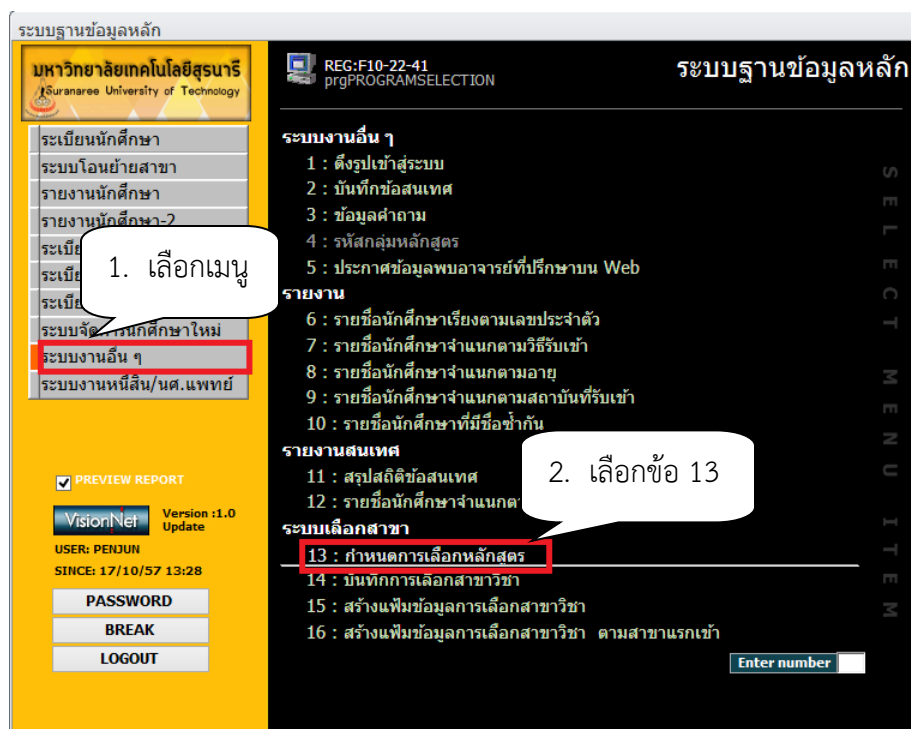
ระบบฐานข้อมูลหลัก

มหาวิทยาลัยเทคโนโลยีสุรนารี
Suranaree University of Technology

ระเบียนนักศึกษา
ระบบโอนย้ายสาขา
รายงานนักศึกษา
รายงานนักศึกษา-2
ระเบีย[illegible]
ระเบีย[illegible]
ระเบีย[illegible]
ระบบจัด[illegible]นักศึกษาใหม่
ระบบงานอื่น ๆ
ระบบงานหนี้สิน/นศ.แพทย์

1. เลือกเมนู

PREVIEW REPORT
VisionNet
Version :1.0
Update
USER: PENJUN
SINCE: 17/10/57 13:28
PASSWORD
BREAK
LOGOUT

REG:F10-22-41
prgPROGRAMSELECTION
ระบบฐานข้อมูลหลัก

ระบบงานอื่น ๆ
1 : ดึงรูปเข้าสู่ระบบ
2 : บันทึกข้อสนเทศ
3 : ข้อมูลคำถาม
4 : รหัสกลุ่มหลักสูตร
5 : ประกาศข้อมูลพบอาจารย์ที่ปรึกษาบน Web
รายงาน
6 : รายชื่อนักศึกษาเรียงตามเลขประจำตัว
7 : รายชื่อนักศึกษาจำแนกตามวิธีรับเข้า
8 : รายชื่อนักศึกษาจำแนกตามอายุ
9 : รายชื่อนักศึกษาจำแนกตามสถาบันที่รับเข้า
10 : รายชื่อนักศึกษาที่มีชื่อซ้ำกัน
รายงานสนเทศ
11 : สรุปสถิติข้อสนเทศ
12 : รายชื่อนักศึกษาจำแนกต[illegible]
ระบบเลือกสาขา
13 : กำหนดการเลือกหลักสูตร
14 : บันทึกการเลือกสาขาวิชา
15 : สร้างแฟ้มข้อมูลการเลือกสาขาวิชา
16 : สร้างแฟ้มข้อมูลการเลือกสาขาวิชา ตามสาขาแรกเข้า

2. เลือกข้อ 13

SELECT MENU ITEM
Enter number